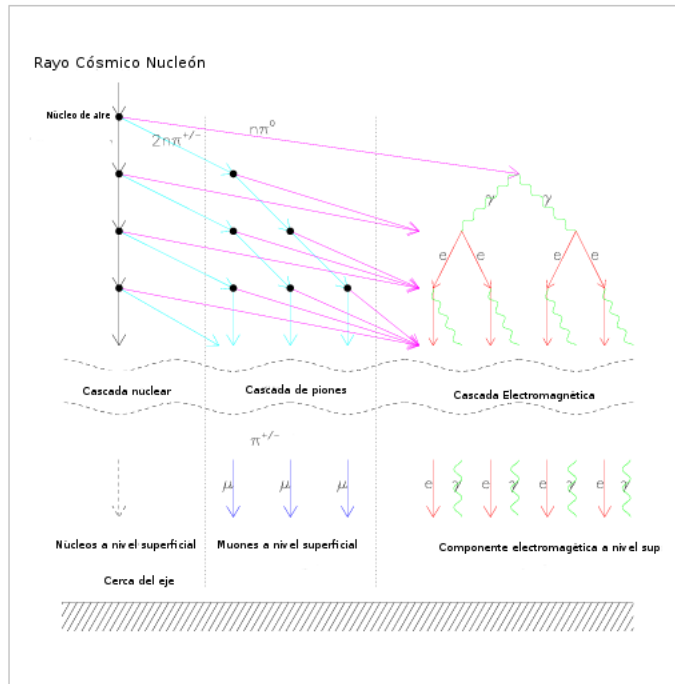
Rayo Cósmico Nucleón

Núcleo de aire

$2n\pi^{+/-}$

$n\pi^0$

$\gamma$ $\gamma$

e e e e

Cascada nuclear

Cascada de piones

Cascada Electromagnética

$\pi^{+/-}$

$\mu$ $\mu$ $\mu$

e $\gamma$ e $\gamma$ e $\gamma$ e $\gamma$

Núcleos a nivel superficial

Muones a nivel superficial

Componente electromagética a nivel sup

Cerca del eje